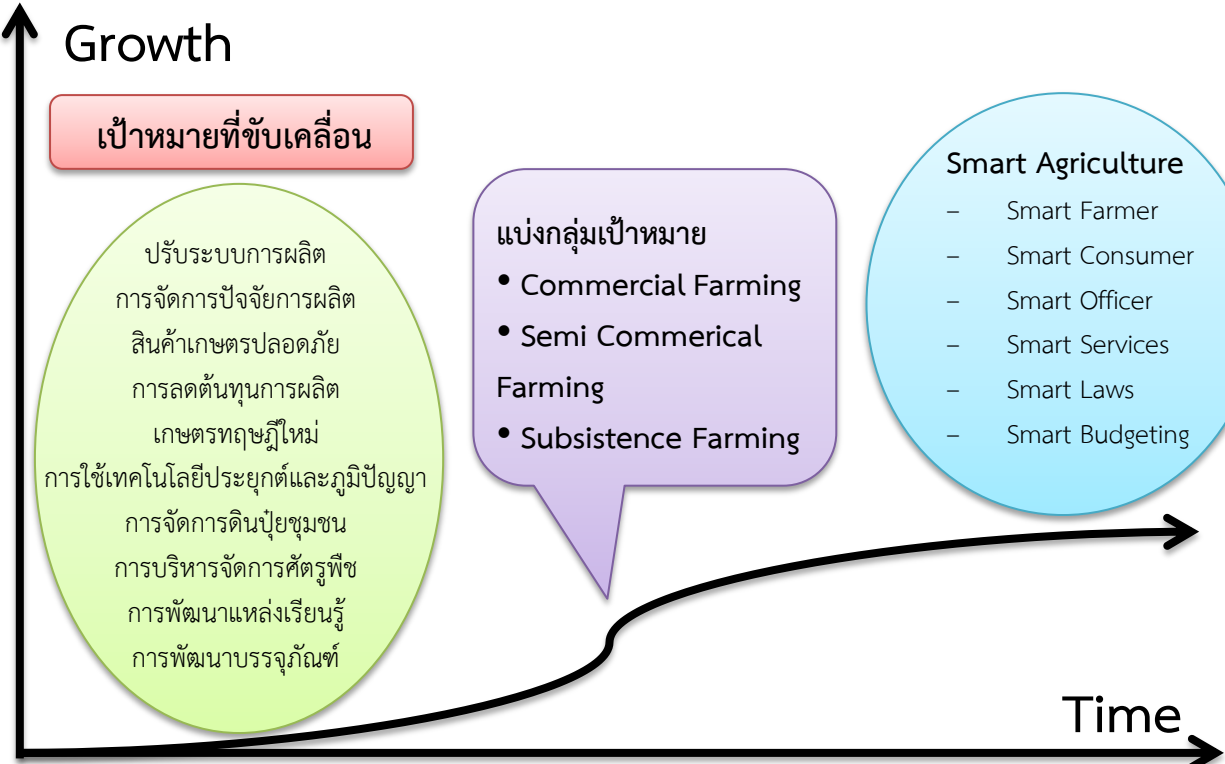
Growth

เป้าหมายที่ขับเคลื่อน

ปรับระบบการผลิต
การจัดการปัจจัยการผลิต
สินค้าเกษตรปลอดภัย
การลดต้นทุนการผลิต
เกษตรทฤษฎีใหม่
การใช้เทคโนโลยีประยุกต์และภูมิปัญญา
การจัดการดินปุ๋ยชุมชน
การบริหารจัดการศัตรูพืช
การพัฒนาแหล่งเรียนรู้
การพัฒนาบรรจุภัณฑ์

แบ่งกลุ่มเป้าหมาย
• Commercial Farming
• Semi Commerical Farming
• Subsistence Farming

Smart Agriculture
– Smart Farmer
– Smart Consumer
– Smart Officer
– Smart Services
– Smart Laws
– Smart Budgeting

Time